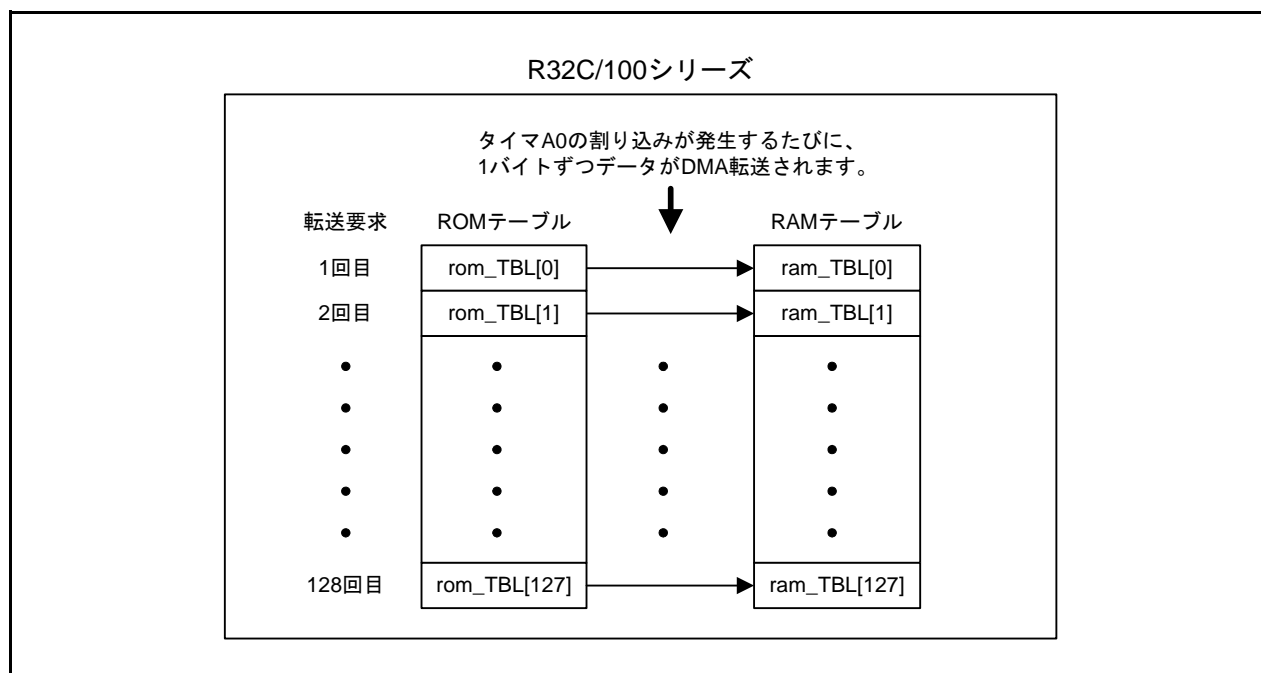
R32C/100シリーズ

タイマA0の割り込みが発生するたびに、
1バイトずつデータがDMA転送されます。

転送要求 ROMテーブル RAMテーブル

1回目 rom_TBL[0] ram_TBL[0]

2回目 rom_TBL[1] ram_TBL[1]

128回目 rom_TBL[127] ram_TBL[127]